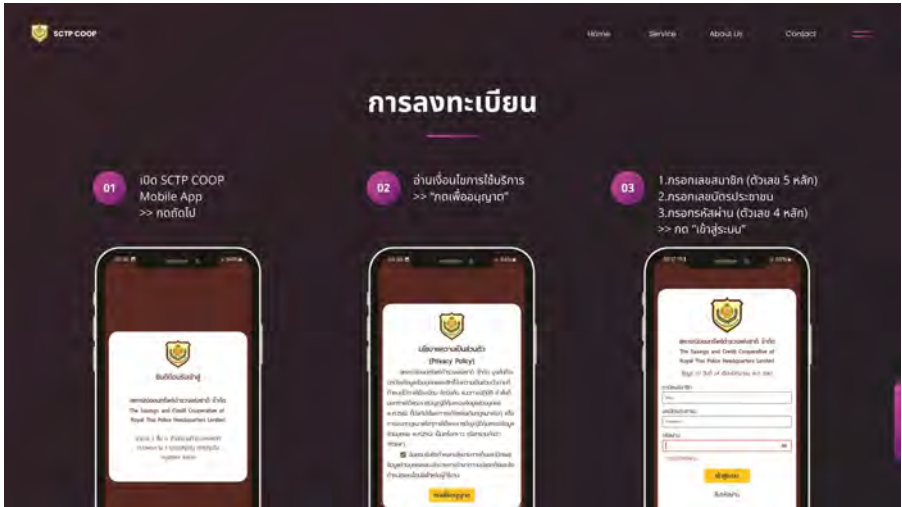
SCTP COOP

Home Service About Us Contact

การลงทะเบียน

01
เปิด SCTP COOP Mobile App
>> กดถัดไป

ยินดีต้อนรับเข้าสู่

สหกรณ์ออมทรัพย์ตำรวจแห่งชาติ จำกัด
The Savings and Credit Cooperative of Royal Thai Police Headquarters Limited

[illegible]

02
อ่านเงื่อนไขการใช้บริการ
>> "กดเพื่ออนุญาต"

นโยบายความเป็นส่วนตัว
(Privacy Policy)

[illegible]

กดเพื่ออนุญาต

03
1.กรอกเลขสมาชิก (ตัวเลข 5 หลัก)
2.กรอกเลขบัตรประชาชน
3.กรอกรหัสผ่าน (ตัวเลข 4 หลัก)
>> กด "เข้าสู่ระบบ"

สหกรณ์ออมทรัพย์ตำรวจแห่งชาติ จำกัด
The Savings and Credit Cooperative of Royal Thai Police Headquarters Limited

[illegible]

เลขสมาชิก
เลขบัตรประชาชน
รหัสผ่าน

เข้าสู่ระบบ
ลืมรหัสผ่าน